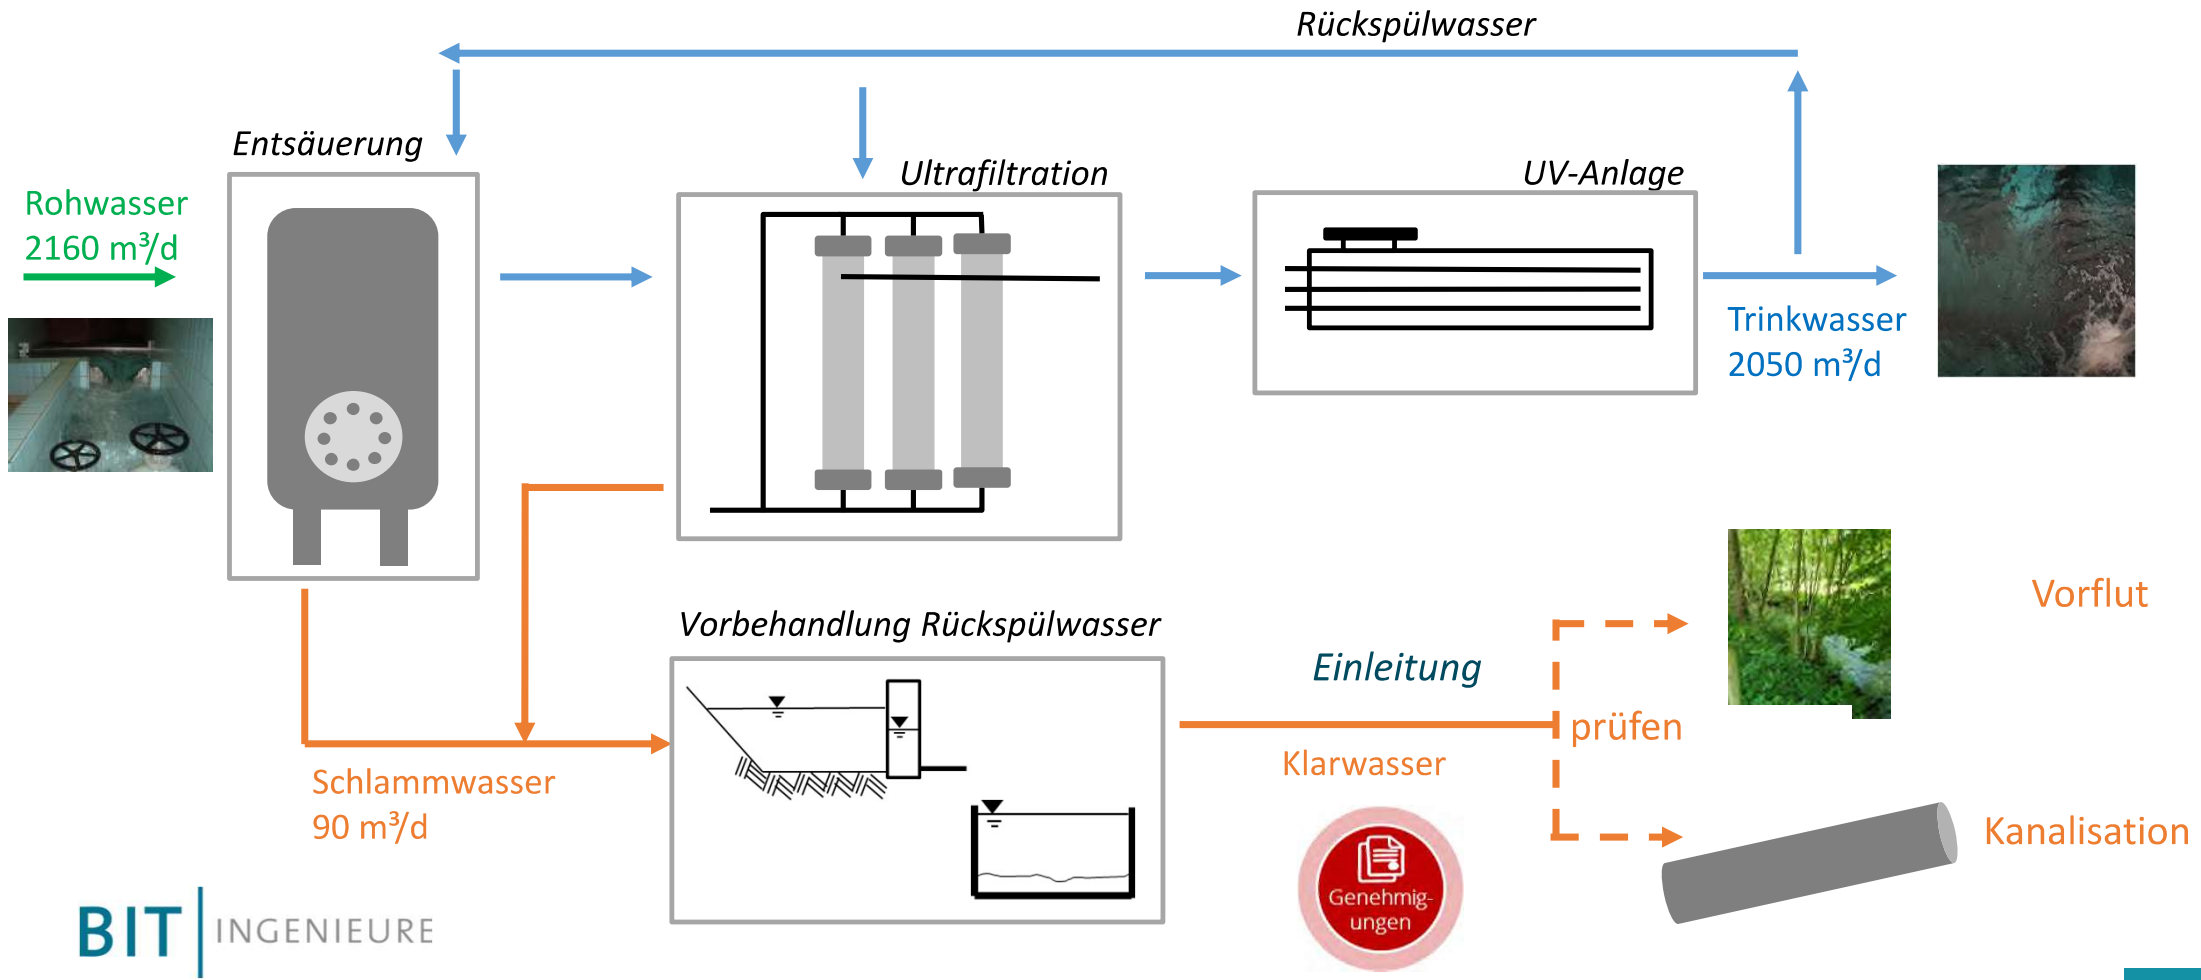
Rückspülwasser

Entsäuerung

Ultrafiltration

UV-Anlage

Rohwasser
2160 m³/d

Trinkwasser
2050 m³/d

Vorbehandlung Rückspülwasser

Einleitung

prüfen

Vorflut

Klarwasser

Schlammwasser
90 m³/d

Kanalisation

Genehmig-ungen

BIT INGENIEURE